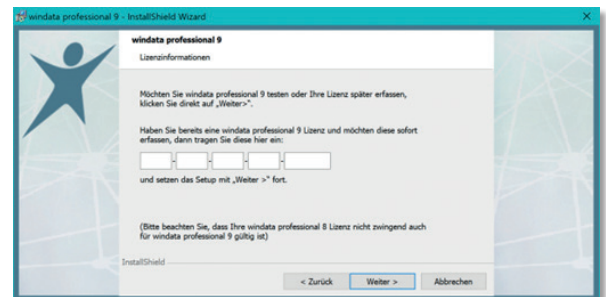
windata professional 9 - InstallShield Wizard

windata professional 9

Lizenzinformationen

Möchten Sie windata professional 9 testen oder Ihre Lizenz später erfassen, klicken Sie direkt auf „Weiter>".

Haben Sie bereits eine windata professional 9 Lizenz und möchten diese sofort erfassen, dann tragen Sie diese hier ein:

- - - -

und setzen das Setup mit „Weiter >" fort.

(Bitte beachten Sie, dass Ihre windata professional 8 Lizenz nicht zwingend auch für windata professional 9 gültig ist)

InstallShield

< Zurück Weiter > Abbrechen